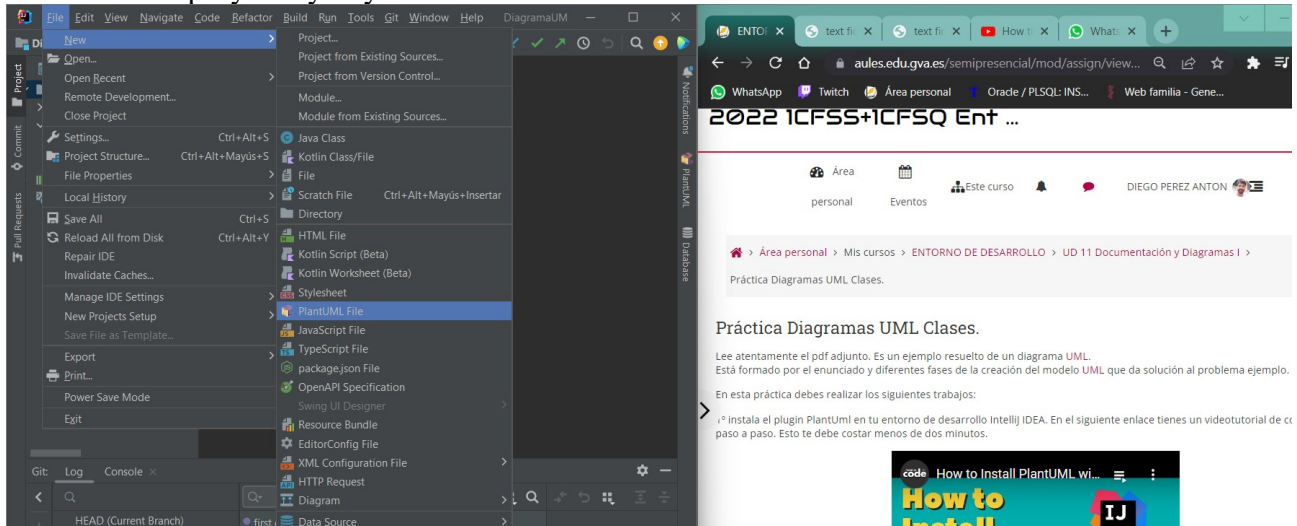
File Edit View Navigate Code Refactor Build Run Tools Git Window Help DiagramaUM

New
Open...
Open Recent
Remote Development...
Close Project
Settings... Ctrl+Alt+S
Project Structure... Ctrl+Alt+Mayús+S
File Properties
Local History
Save All Ctrl+S
Reload All from Disk Ctrl+Alt+Y
Repair IDE
Invalidate Caches...
Manage IDE Settings
New Projects Setup
Save File as Template...
Export
Print...
Power Save Mode
Exit

Project...
Project from Existing Sources...
Project from Version Control...
Module...
Module from Existing Sources...
Java Class
Kotlin Class/File
File
Scratch File Ctrl+Alt+Mayús+Insertar
Directory
HTML File
Kotlin Script (Beta)
Kotlin Worksheet (Beta)
Stylesheet
PlantUML File
JavaScript File
TypeScript File
package.json File
OpenAPI Specification
Swing UI Designer
Resource Bundle
EditorConfig File
XML Configuration File
HTTP Request
Diagram
Data Source

Project Commit Pull Requests Notifications PlantUML Database

Git: Log Console
HEAD (Current Branch)

ENTO text fi text fi How t Whats
aules.edu.gva.es/semipresencial/mod/assign/view...
WhatsApp Twitch Área personal Oracle / PLSQL: INS... Web familia - Gene...
2022 1CFSS+1CFSQ Ent ...

Área personal Eventos Este curso DIEGO PEREZ ANTON

› Área personal › Mis cursos › ENTORNO DE DESARROLLO › UD 11 Documentación y Diagramas I › Práctica Diagramas UML Clases.

Práctica Diagramas UML Clases.

Lee atentamente el pdf adjunto. Es un ejemplo resuelto de un diagrama UML.
Está formado por el enunciado y diferentes fases de la creación del modelo UML que da solución al problema ejemplo.

En esta práctica debes realizar los siguientes trabajos:

1º instala el plugin PlantUml en tu entorno de desarrollo IntelliJ IDEA. En el siguiente enlace tienes un videotutorial de c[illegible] paso a paso. Esto te debe costar menos de dos minutos.

code How to Install PlantUML wi...
How to
IJ